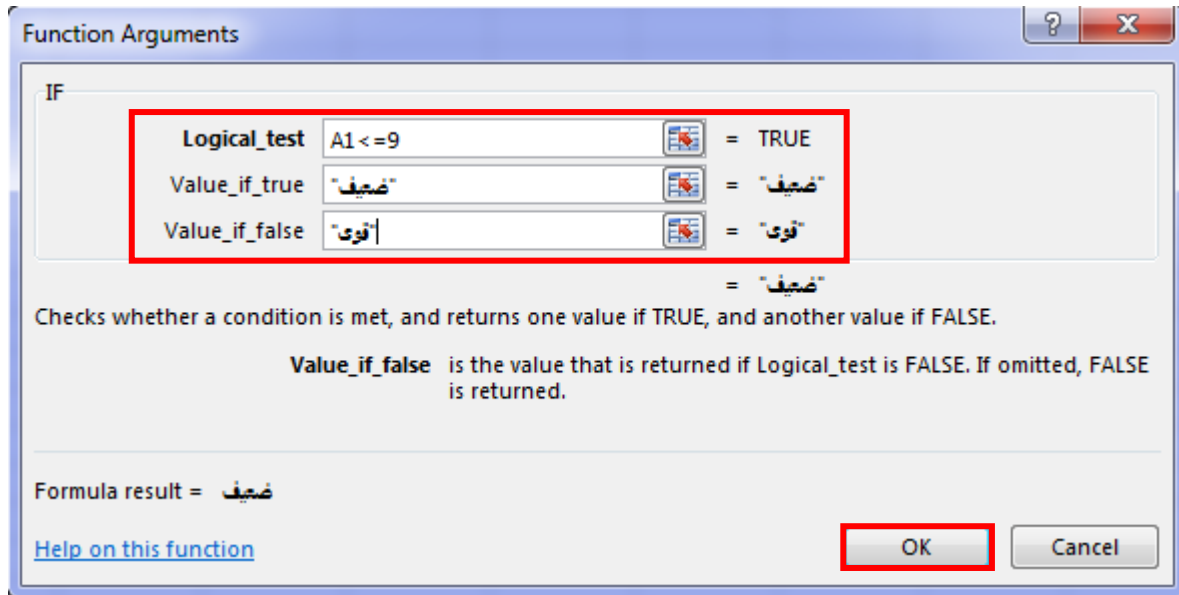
Function Arguments

?

X

IF

Logical_test A1<=9 = TRUE

Value_if_true "ضعيف" = "ضعيف"

Value_if_false "قوى" = "قوى"

= "ضعيف"

Checks whether a condition is met, and returns one value if TRUE, and another value if FALSE.

Value_if_false is the value that is returned if Logical_test is FALSE. If omitted, FALSE is returned.

Formula result = ضعيف

Help on this function

OK

Cancel